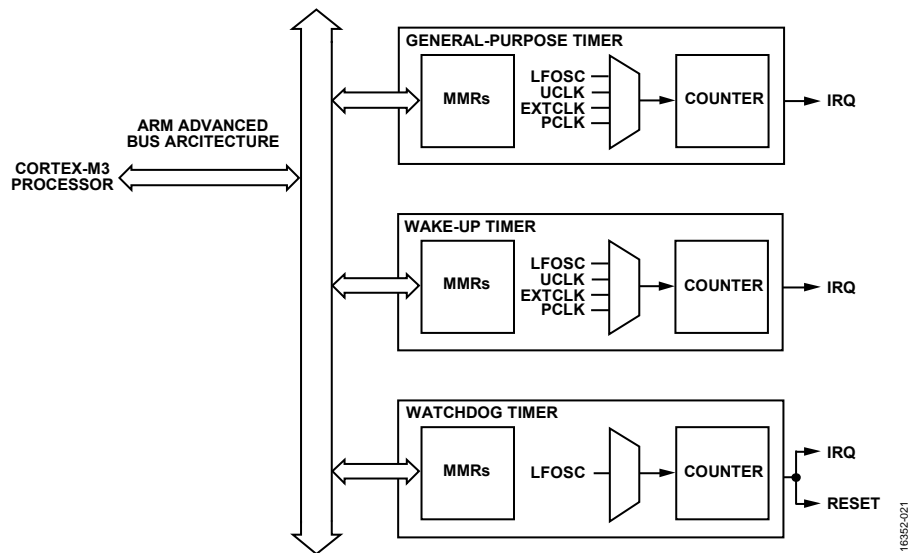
ARM ADVANCED BUS ARCITECTURE

CORTEX-M3 PROCESSOR

GENERAL-PURPOSE TIMER

MMRs

LFOSC
UCLK
EXTCLK
PCLK

COUNTER

IRQ

WAKE-UP TIMER

MMRs

LFOSC
UCLK
EXTCLK
PCLK

COUNTER

IRQ

WATCHDOG TIMER

MMRs

LFOSC

COUNTER

IRQ

RESET

16352-021